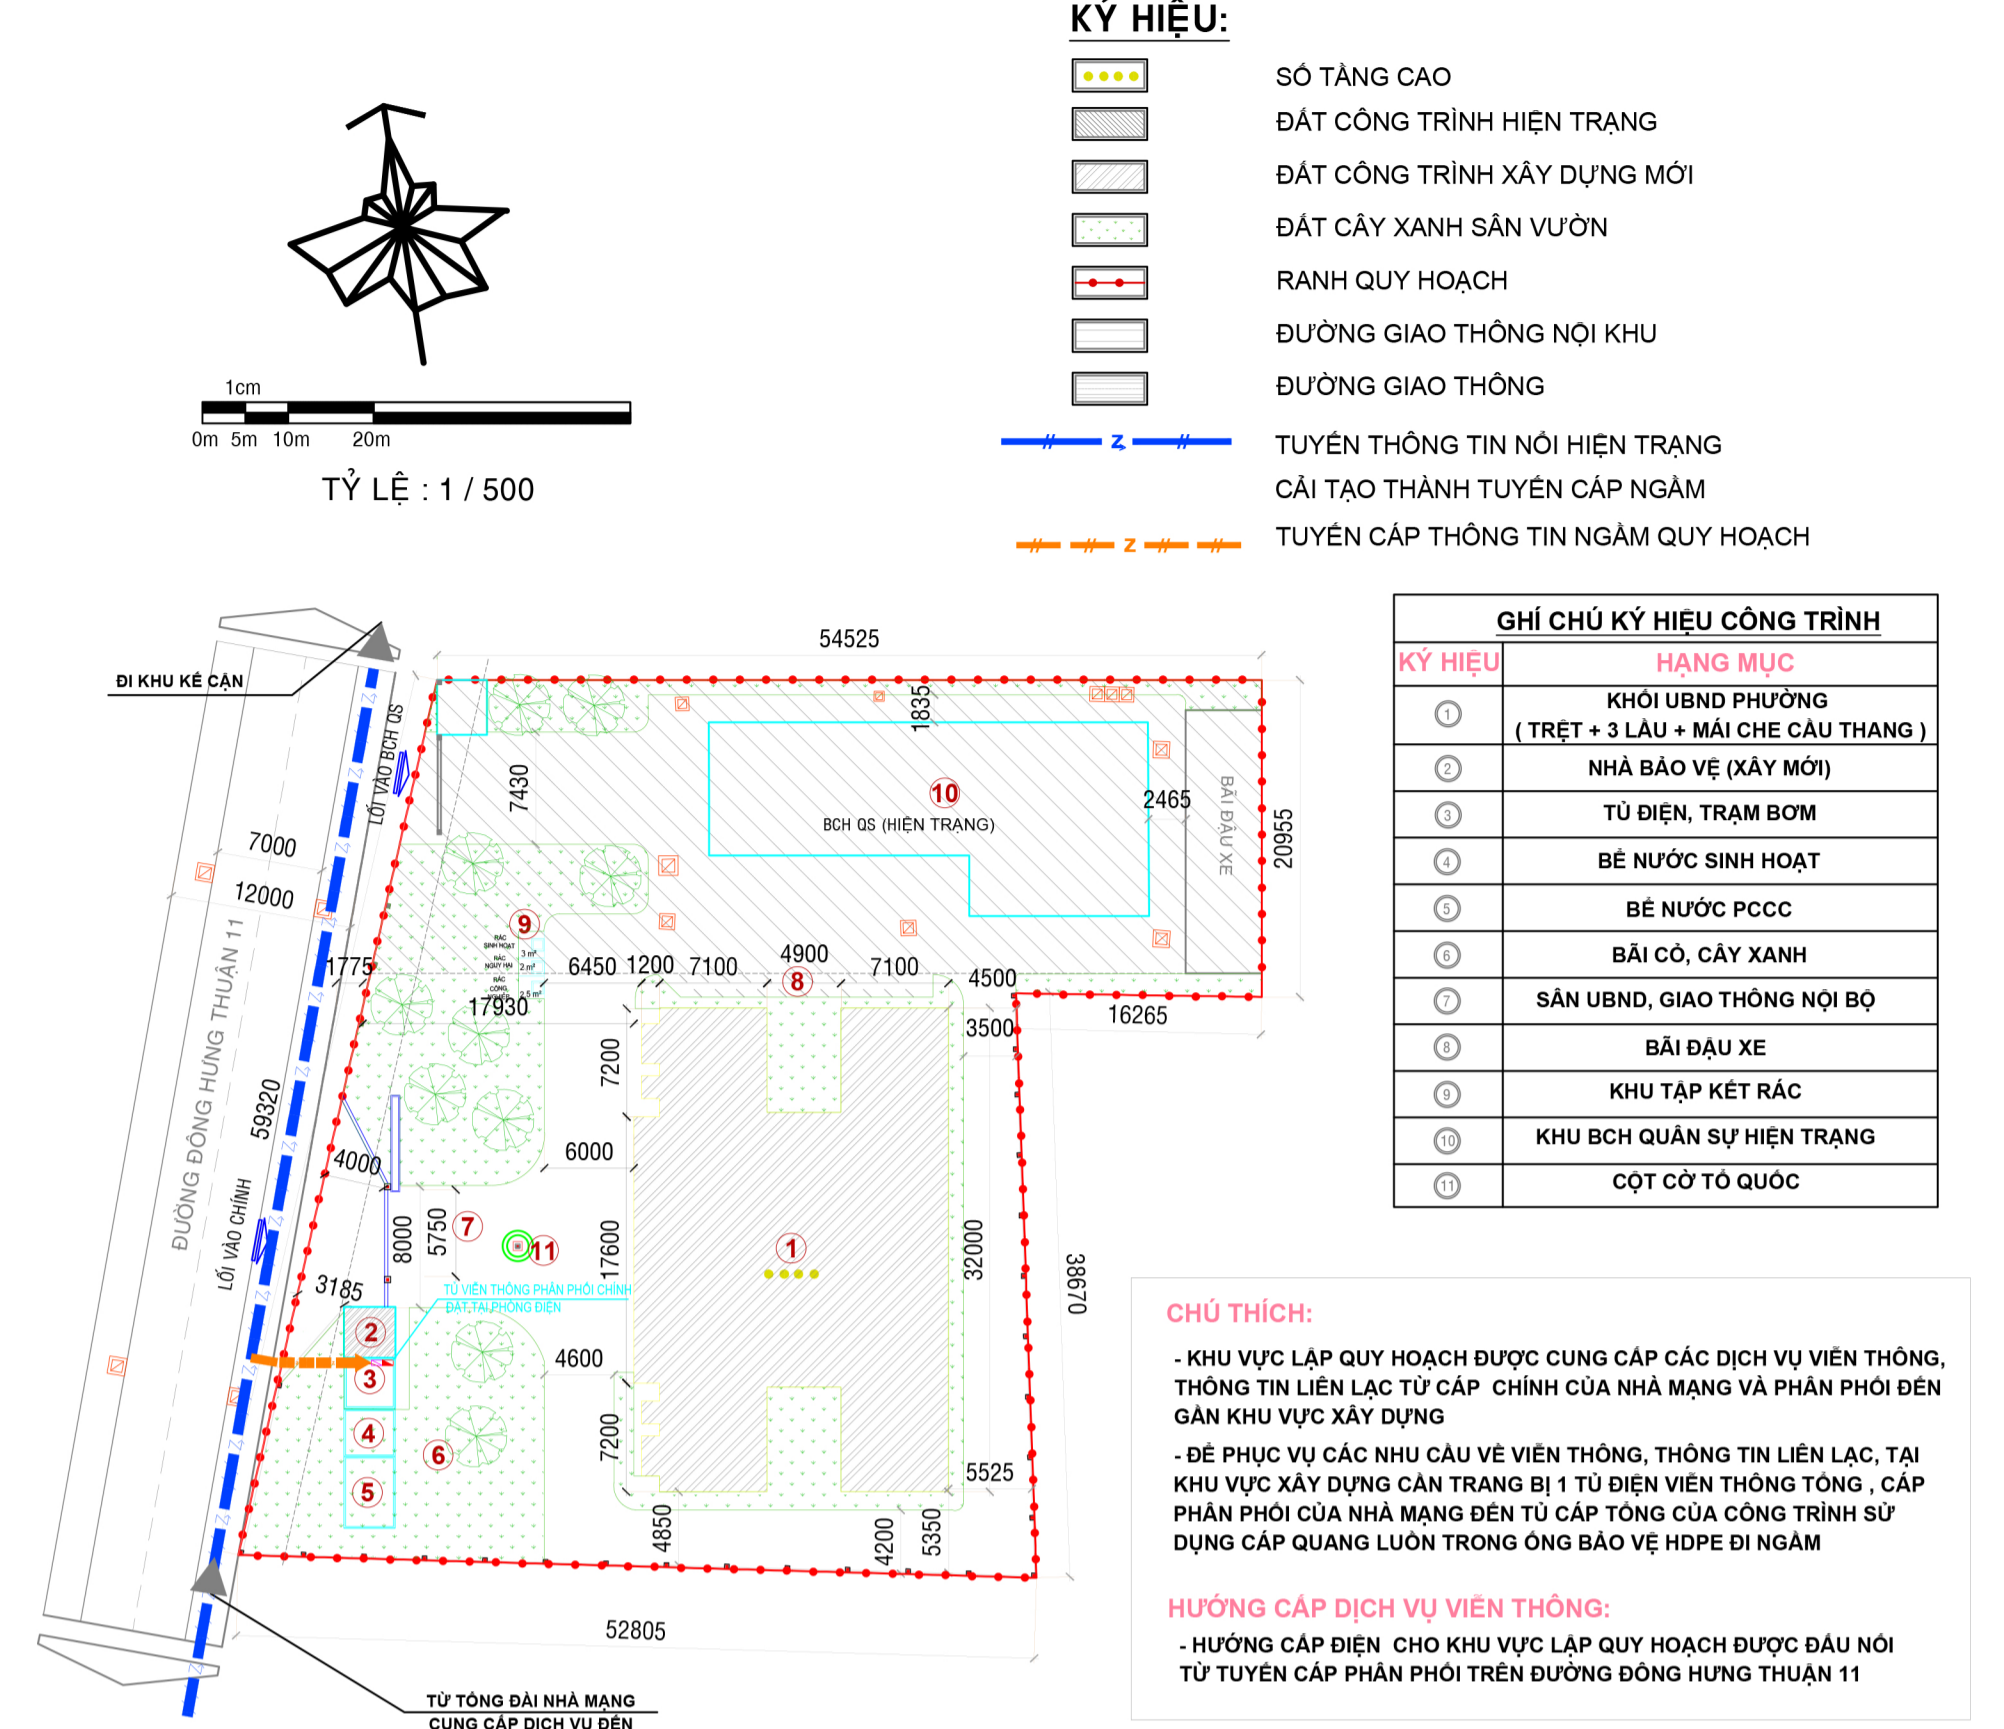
KÝ HIỆU:

SỐ TẦNG CAO
ĐẤT CÔNG TRÌNH HIỆN TRẠNG
ĐẤT CÔNG TRÌNH XÂY DỰNG MỚI
ĐẤT CÂY XANH SÂN VƯỜN
RANH QUY HOẠCH
ĐƯỜNG GIAO THÔNG NỘI KHU
ĐƯỜNG GIAO THÔNG
TUYẾN THÔNG TIN NỔI HIỆN TRẠNG CẢI TẠO THÀNH TUYẾN CÁP NGẦM
TUYẾN CÁP THÔNG TIN NGẦM QUY HOẠCH

1cm
0m 5m 10m 20m
TỶ LỆ : 1 / 500

GHI CHÚ KÝ HIỆU CÔNG TRÌNH

| KÝ HIỆU | HẠNG MỤC |
|---|---|
| 1 | KHỐI UBND PHƯỜNG ( TRỆT + 3 LẦU + MÁI CHE CẦU THANG ) |
| 2 | NHÀ BẢO VỆ (XÂY MỚI) |
| 3 | TỦ ĐIỆN, TRẠM BƠM |
| 4 | BỂ NƯỚC SINH HOẠT |
| 5 | BỂ NƯỚC PCCC |
| 6 | BÃI CỎ, CÂY XANH |
| 7 | SÂN UBND, GIAO THÔNG NỘI BỘ |
| 8 | BÃI ĐẬU XE |
| 9 | KHU TẬP KẾT RÁC |
| 10 | KHU BCH QUÂN SỰ HIỆN TRẠNG |
| 11 | CỘT CỜ TỔ QUỐC |

ĐI KHU KẾ CẬN
54525
LỐI VÀO BCH QS
7430
1835
10
BCH QS (HIỆN TRẠNG)
2465
BÃI ĐẬU XE
20955
7000
12000
9
1775
6450 1200 7100
4900
8
7100
4500
17930
16265
3500
7200
ĐƯỜNG ĐÔNG HƯNG THUẬN 11
59320
6000
4000
LỐI VÀO CHÍNH
8000
5750
7
11
17600
1
32000
38670
3185
TỦ VIỄN THÔNG PHÂN PHỐI CHÍNH ĐẶT TẠI PHÒNG ĐIỆN
2
3
4600
4
6
7200
5
5525
4850
4200
5350
52805
TỪ TỔNG ĐÀI NHÀ MẠNG CUNG CẤP DỊCH VỤ ĐẾN

CHÚ THÍCH:
- KHU VỰC LẬP QUY HOẠCH ĐƯỢC CUNG CẤP CÁC DỊCH VỤ VIỄN THÔNG, THÔNG TIN LIÊN LẠC TỪ CÁP CHÍNH CỦA NHÀ MẠNG VÀ PHÂN PHỐI ĐẾN GẦN KHU VỰC XÂY DỰNG
- ĐỂ PHỤC VỤ CÁC NHU CẦU VỀ VIỄN THÔNG, THÔNG TIN LIÊN LẠC, TẠI KHU VỰC XÂY DỰNG CẦN TRANG BỊ 1 TỦ ĐIỆN VIỄN THÔNG TỔNG , CÁP PHÂN PHỐI CỦA NHÀ MẠNG ĐẾN TỦ CÁP TỔNG CỦA CÔNG TRÌNH SỬ DỤNG CÁP QUANG LUỒN TRONG ỐNG BẢO VỆ HDPE ĐI NGẦM

HƯỚNG CẤP DỊCH VỤ VIỄN THÔNG:
- HƯỚNG CẤP ĐIỆN CHO KHU VỰC LẬP QUY HOẠCH ĐƯỢC ĐẤU NỐI TỪ TUYẾN CÁP PHÂN PHỐI TRÊN ĐƯỜNG ĐÔNG HƯNG THUẬN 11